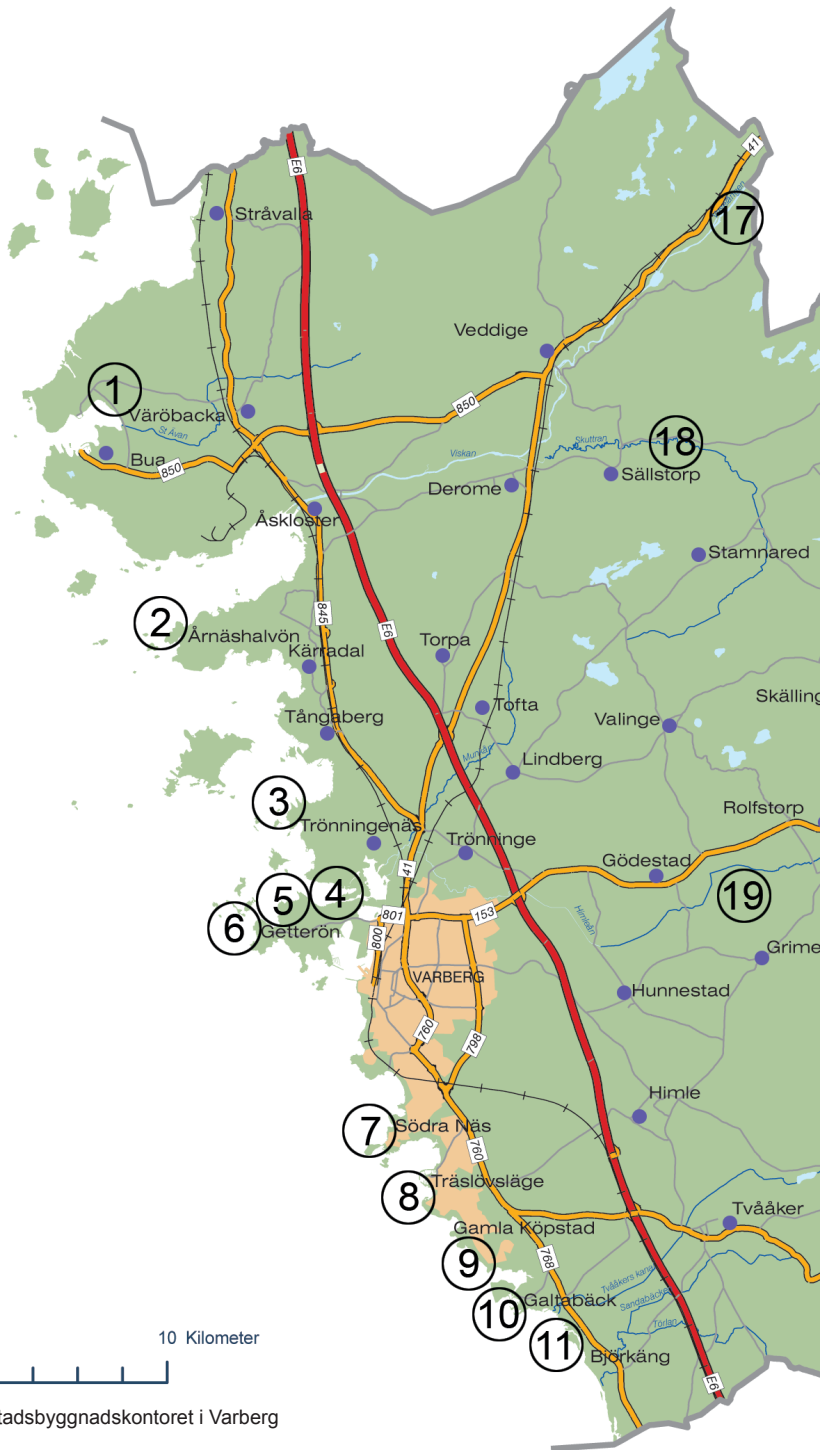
E6
Stråvalla
17
41
1
Väröbacka
Veddige
850
St Åvan
Bua
850
Viskan
Skuttan
18
Sällstorp
Derome
Åskloster
Stamnared
2
Årnäshalvön
845
E6
Kärradal
Torpa
Tofta
Tångaberg
Valinge
Skälling
Munkån
Lindberg
3
Trönningenäs
Rolfstorp
Trönninge
Gödestad
41
4
5
801
153
19
6
Getterön
800
Himleån
Grime
VARBERG
Hunnestad
760
798
Himle
7
Södra Näs
760
8
Träslövsläge
Tvååker
Gamla Köpstad
9
768
Tvååkers kanal
Sandabäcken
10
Galtabäck
Törlan
10 Kilometer
11
Björkäng
E6
tadsbyggnadskontoret i Varberg